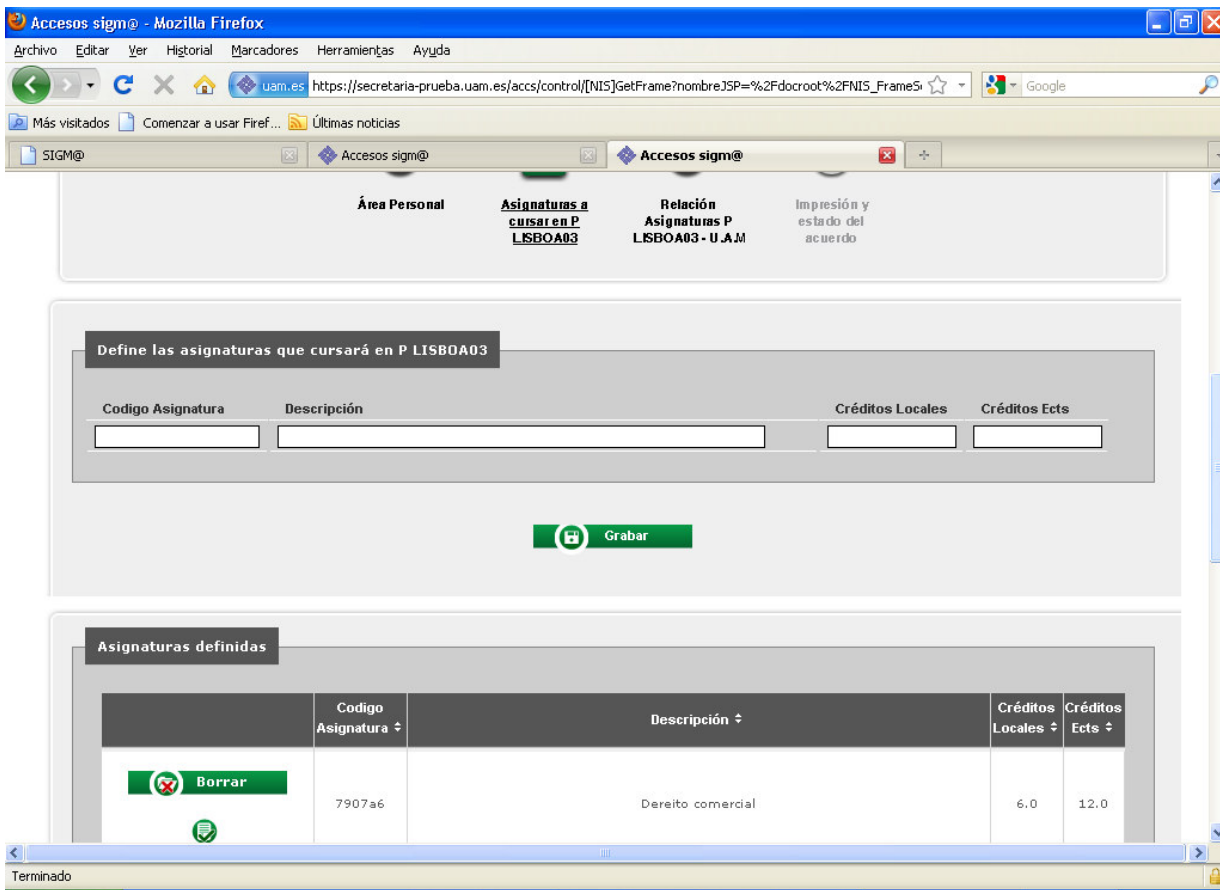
Accesos sigm@ - Mozilla Firefox

Archivo Editar Ver Historial Marcadores Herramientas Ayuda

uam.es https://secretaria-prueba.uam.es/accs/control/[NIS]GetFrame?nombreJSP=%2Fdocroot%2FNIS_FrameS

Google

Más visitados Comenzar a usar Firef... Últimas noticias

SIGM@ Accesos sigm@ Accesos sigm@

Área Personal

Asignaturas a cursar en P LISBOA03

Relación Asignaturas P LISBOA03 - U.A.M

Impresión y estado del acuerdo

Define las asignaturas que cursará en P LISBOA03

Codigo Asignatura Descripción Créditos Locales Créditos Ects

Grabar

Asignaturas definidas

| | Codigo Asignatura | Descripción | Créditos Locales | Créditos Ects |
|---|---|---|---|---|
| Borrar | 7907a6 | Dereito comercial | 6.0 | 12.0 |

Terminado